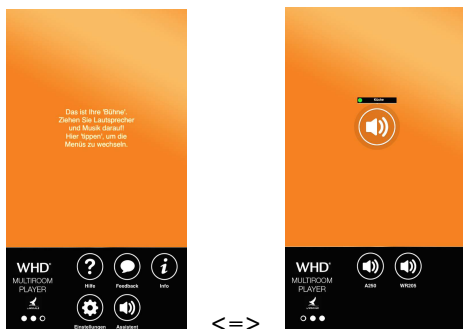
Das ist Ihre 'Bühne'. Ziehen Sie Lautsprecher und Musik darauf! Hier 'tippen', um die Menüs zu wechseln.

WHD MULTIROOM PLAYER

Hilfe

Feedback

Info

Einstellungen

Assistent

<=>

Küche

WHD MULTIROOM PLAYER

A250

WR205